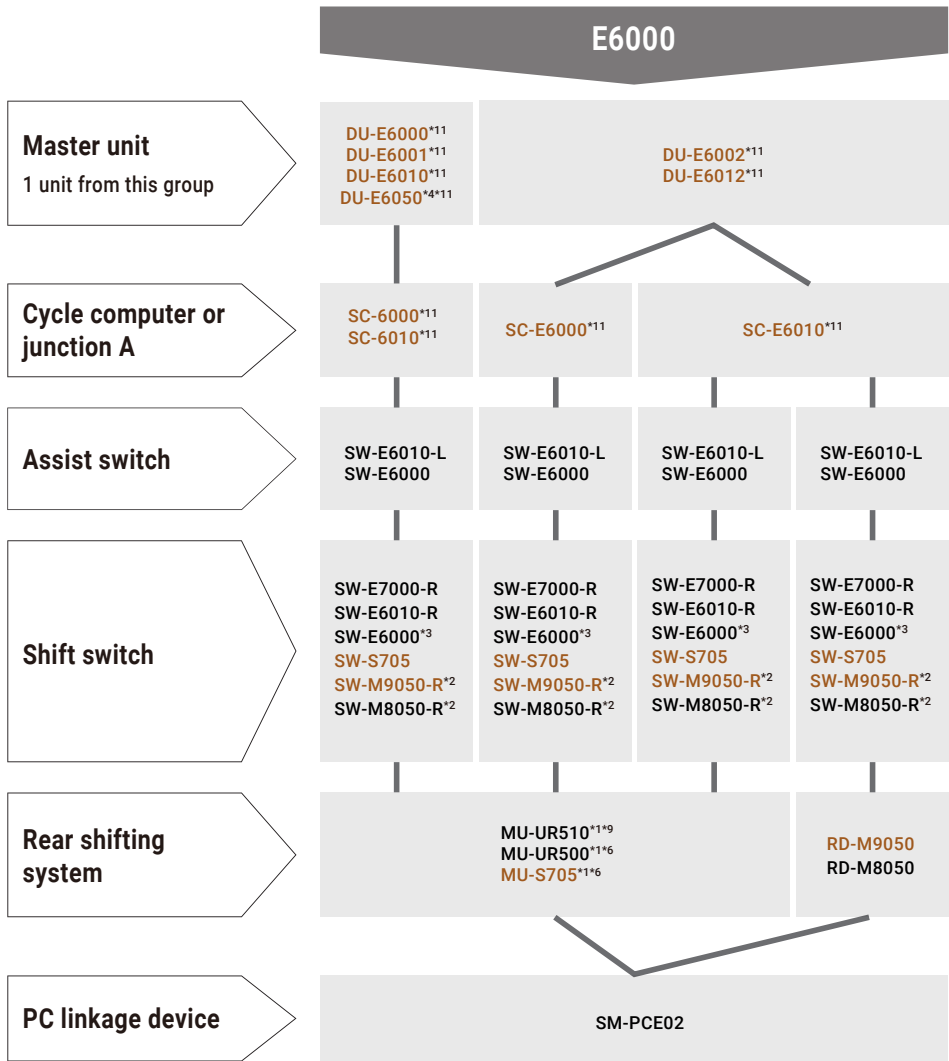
E6000

Master unit
1 unit from this group

DU-E6000*11
DU-E6001*11
DU-E6010*11
DU-E6050*4*11

DU-E6002*11
DU-E6012*11

Cycle computer or junction A

SC-6000*11
SC-6010*11

SC-E6000*11

SC-E6010*11

Assist switch

SW-E6010-L
SW-E6000

SW-E6010-L
SW-E6000

SW-E6010-L
SW-E6000

SW-E6010-L
SW-E6000

Shift switch

SW-E7000-R
SW-E6010-R
SW-E6000*3
SW-S705
SW-M9050-R*2
SW-M8050-R*2

SW-E7000-R
SW-E6010-R
SW-E6000*3
SW-S705
SW-M9050-R*2
SW-M8050-R*2

SW-E7000-R
SW-E6010-R
SW-E6000*3
SW-S705
SW-M9050-R*2
SW-M8050-R*2

SW-E7000-R
SW-E6010-R
SW-E6000*3
SW-S705
SW-M9050-R*2
SW-M8050-R*2

Rear shifting system

MU-UR510*1*9
MU-UR500*1*6
MU-S705*1*6

RD-M9050
RD-M8050

PC linkage device

SM-PCE02